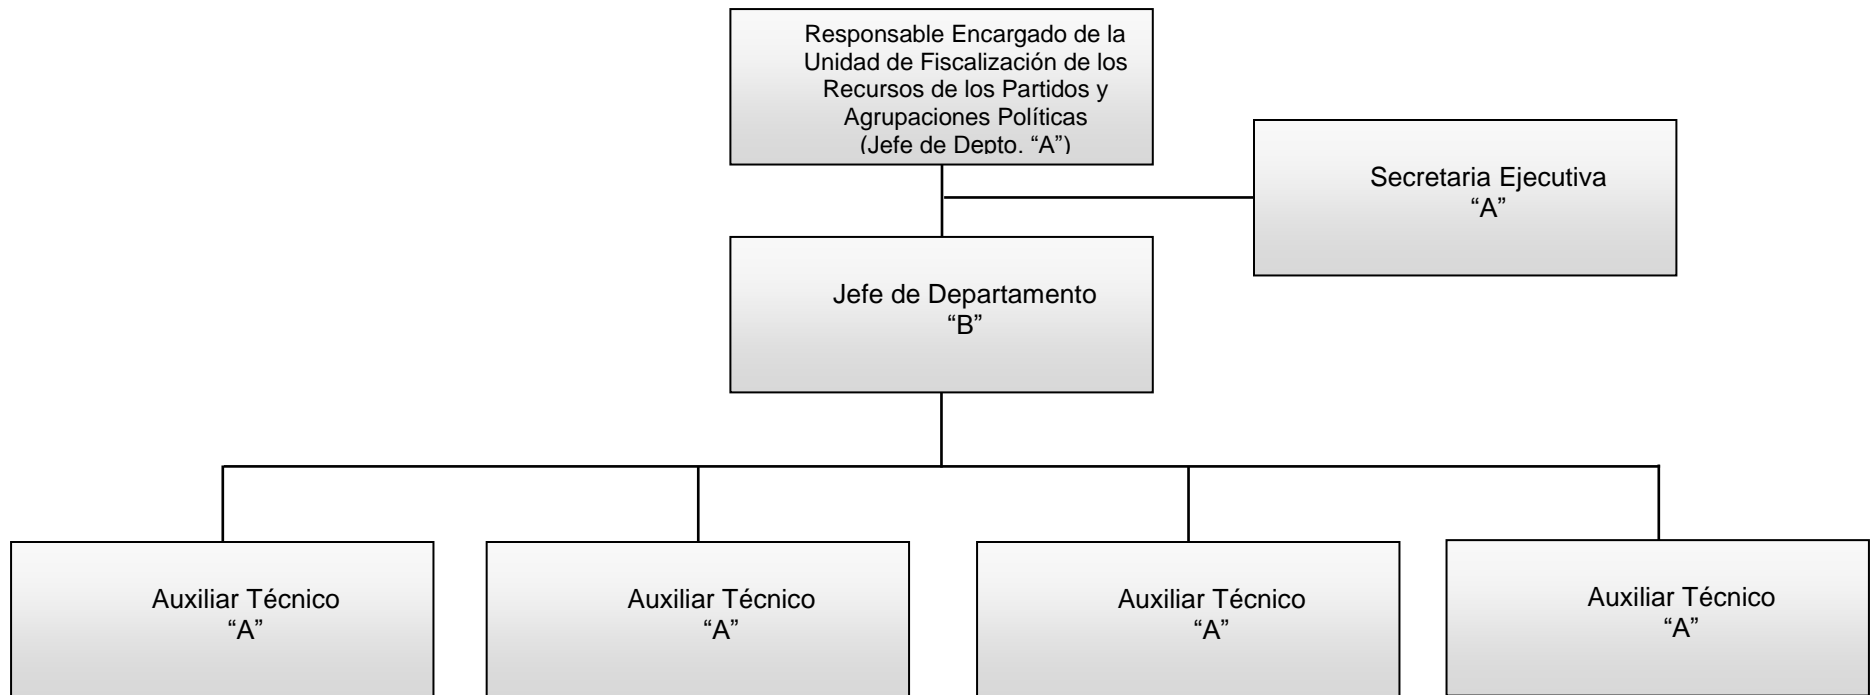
Responsable Encargado de la Unidad de Fiscalización de los Recursos de los Partidos y Agrupaciones Políticas (Jefe de Depto. “A”)

Secretaria Ejecutiva “A”

Jefe de Departamento “B”

Auxiliar Técnico “A”

Auxiliar Técnico “A”

Auxiliar Técnico “A”

Auxiliar Técnico “A”